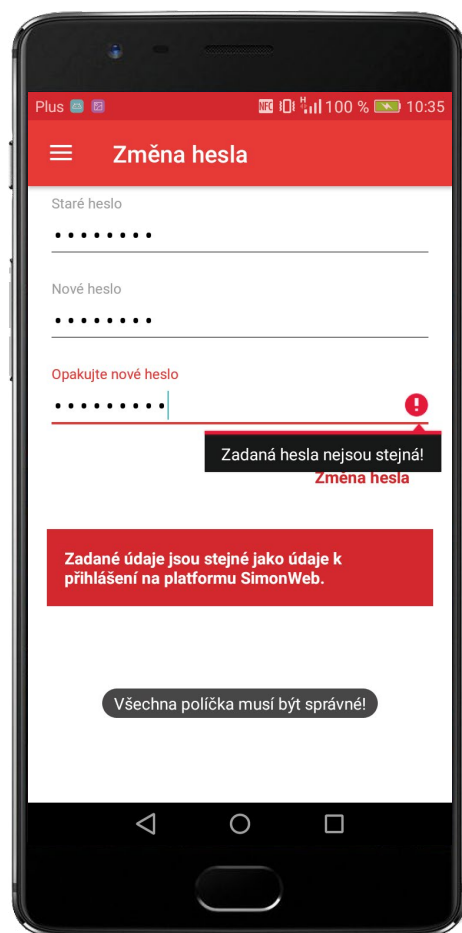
Plus
NFC 100 % 10:35

Změna hesla

Staré heslo
••••••••

Nové heslo
••••••••

Opakujte nové heslo
•••••••••

Zadaná hesla nejsou stejná!

Změna hesla

Zadané údaje jsou stejné jako údaje k přihlášení na platformu SimonWeb.

Všechna políčka musí být správné!